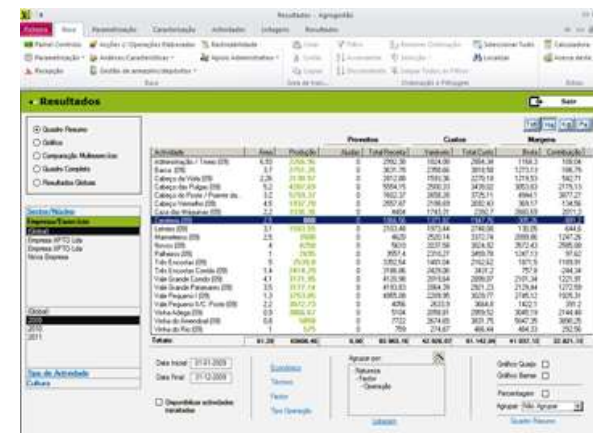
Resultados - Agrogestão

Ficheiro Base Parametrização Caracterização Actividades Imagens Resultados

Painel Controlo Acções / Operações Elaboradas Rentabilidade Parametrização Análises Caracterização Apoios Administrativos Recepção Gestão de armazém/depósitos

Calculadora Acerca de

Resultados

Sair

Quadro Resumo
Gráficos
Comparação Multiexercícios
Quadro Completo
Resultados Globais

Sector/Núcleo
Empresas/Exercícios
(Global)
Empresa XPTO Lda
Empresa XPTO Lda
Nova Empresa

(Global)
2009
2010
2011

Tipo de Actividade
Cultura

Proveitos Custos Margem

| Actividade | Área | Produção | Ajudas | Total Proveito | Variáveis | Total Custos | Bruta | Contribuição |
|---|---|---|---|---|---|---|---|---|
| Totais: | 81,20 | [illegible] | 0,00 | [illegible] | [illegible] | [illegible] | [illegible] | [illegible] |

Data Inicial: 01-01-2009
Data Final: 31-12-2009

Disponibilizar actividades iniciadas

Economia
Técnicos
Factor
Tipo Operação

Agrupar por:
Natureza
Factor
Operação

Gráfico Quadro
Gráfico Barras
Percentagem
Agrupar Não Agrupar

Limpar

Quadro Resumo